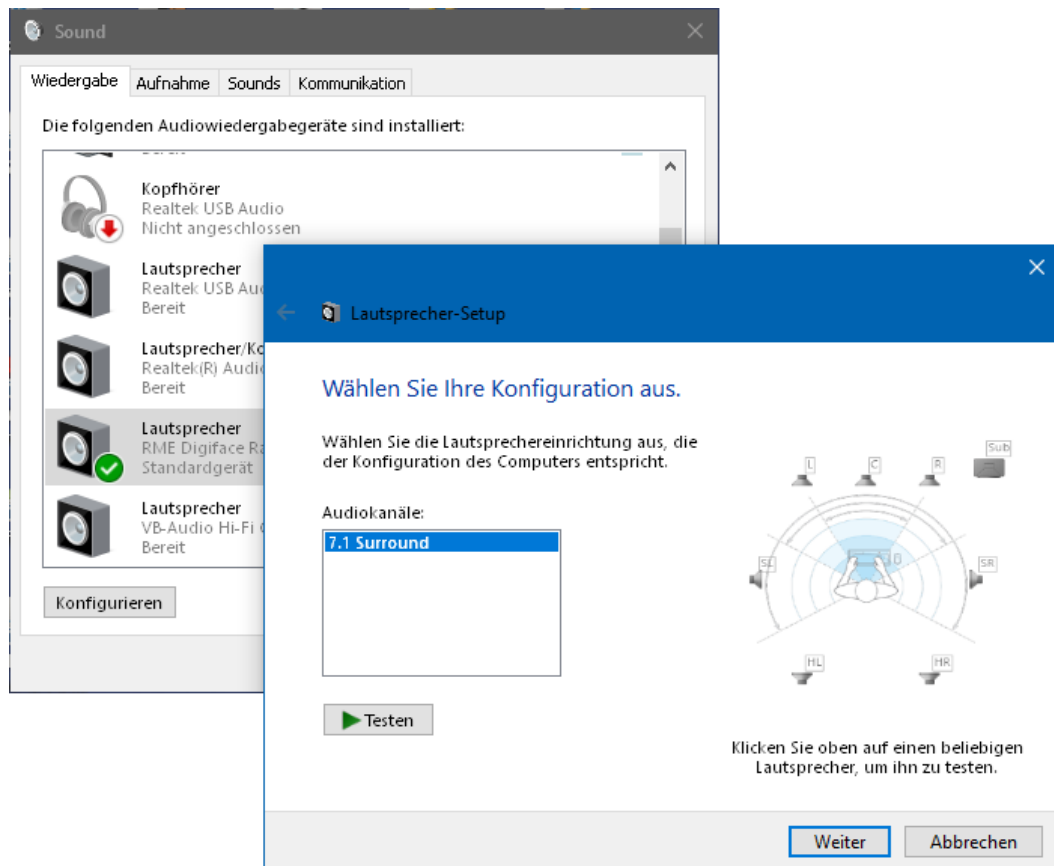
Sound

Wiedergabe | Aufnahme | Sounds | Kommunikation

Die folgenden Audiowiedergabegeräte sind installiert:

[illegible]

Kopfhörer
Realtek USB Audio
Nicht angeschlossen

Lautsprecher
Realtek USB Au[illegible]
Bereit

Lautsprecher/Ko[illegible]
Realtek(R) Audi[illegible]
Bereit

Lautsprecher
RME Digiface R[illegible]
Standardgerät

Lautsprecher
VB-Audio Hi-Fi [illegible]
Bereit

Konfigurieren

Lautsprecher-Setup

Wählen Sie Ihre Konfiguration aus.

Wählen Sie die Lautsprechereinrichtung aus, die der Konfiguration des Computers entspricht.

Audiokanäle:

7.1 Surround

Testen

Sub
L
C
R
SL
SR
HL
HR

Klicken Sie oben auf einen beliebigen Lautsprecher, um ihn zu testen.

Weiter
Abbrechen